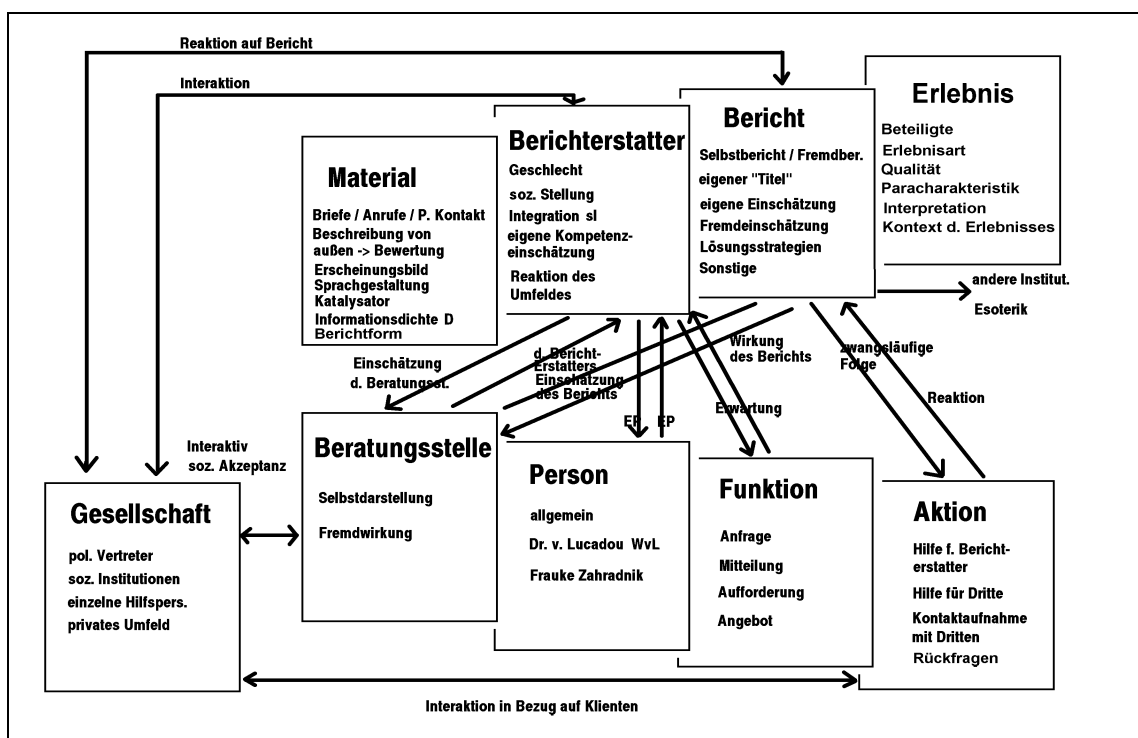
Reaktion auf Bericht

Interaktion

Material

Briefe / Anrufe / P. Kontakt
Beschreibung von außen -> Bewertung
Erscheinungsbild
Sprachgestaltung
Katalysator
Informationsdichte D
Berichtform

Berichterstatter

Geschlecht
soz. Stellung
Integration sl
eigene Kompetenzeinschätzung
Reaktion des Umfeldes

Bericht

Selbstbericht / Fremdber.
eigener "Titel"
eigene Einschätzung
Fremdeinschätzung
Lösungsstrategien
Sonstige

Erlebnis

Beteiligte
Erlebnisart
Qualität
Paracharakteristik
Interpretation
Kontext d. Erlebnisses

andere Institut.
Esoterik

Einschätzung d. Beratungsst.

d. Bericht-Erstatters Einschätzung des Berichts

Wirkung des Berichts

zwangsläufige Folge

Reaktion

Erwartung

EP EP

Interaktiv soz. Akzeptanz

Gesellschaft

pol. Vertreter
soz. Institutionen
einzelne Hilfspers.
privates Umfeld

Beratungsstelle

Selbstdarstellung
Fremdwirkung

Person

allgemein
Dr. v. Lucadou WvL
Frauke Zahradnik

Funktion

Anfrage
Mitteilung
Aufforderung
Angebot

Aktion

Hilfe f. Berichterstatter
Hilfe für Dritte
Kontaktaufnahme mit Dritten
Rückfragen

Interaktion in Bezug auf Klienten